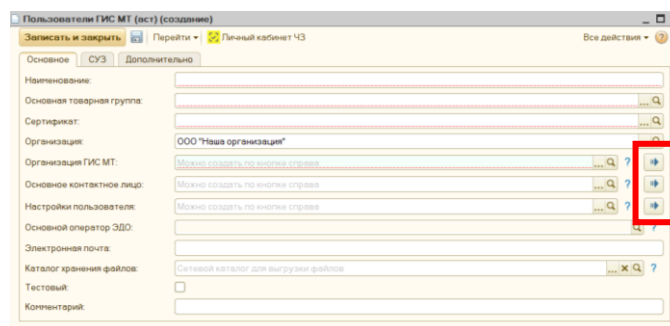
Пользователи ГИС МТ (аст) (создание)

Записать и закрыть | Перейти | Личный кабинет ЧЗ | Все действия | ?

Основное | СУЗ | Дополнительно

Наименование:

Основная товарная группа:

Сертификат:

Организация: ООО "Наша организация"

Организация ГИС МТ: Можно создать по кнопке справа ?

Основное контактное лицо: Можно создать по кнопке справа ?

Настройки пользователя: Можно создать по кнопке справа ?

Основной оператор ЭДО: ?

Электронная почта:

Каталог хранения файлов: Сетевой каталог для выгрузки файлов ?

Тестовый:

Комментарий: